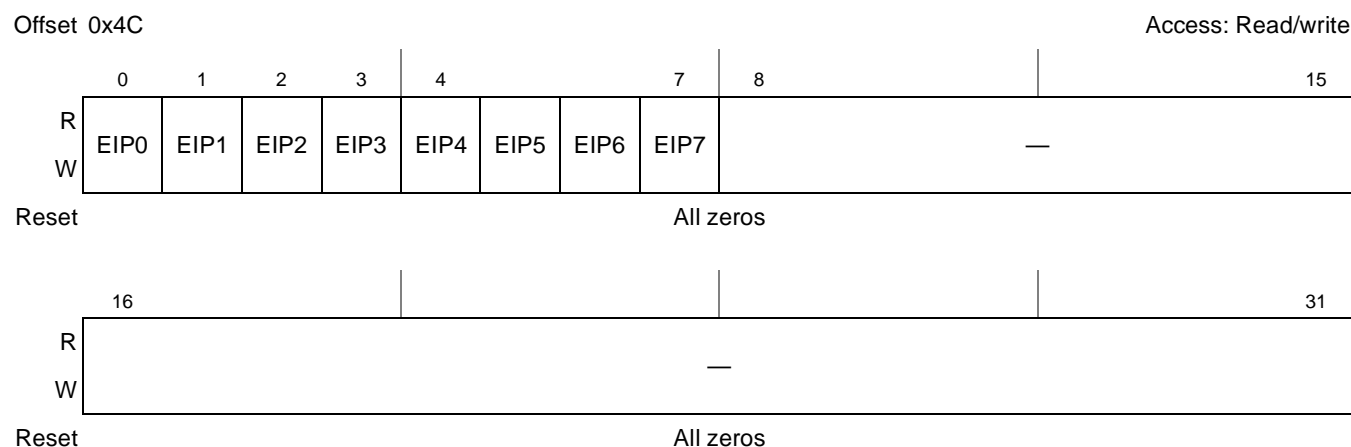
Offset 0x4C

Access: Read/write

| | 0 | 1 | 2 | 3 | 4 | | | 7 | 8 | 15 |
|---|---|---|---|---|---|---|---|---|---|---|
| R W | EIP0 | EIP1 | EIP2 | EIP3 | EIP4 | EIP5 | EIP6 | EIP7 | — | |
| Reset | All zeros | | | | | | | | | |

| | 16 | 31 |
|---|---|---|
| R W | — | |
| Reset | All zeros | |